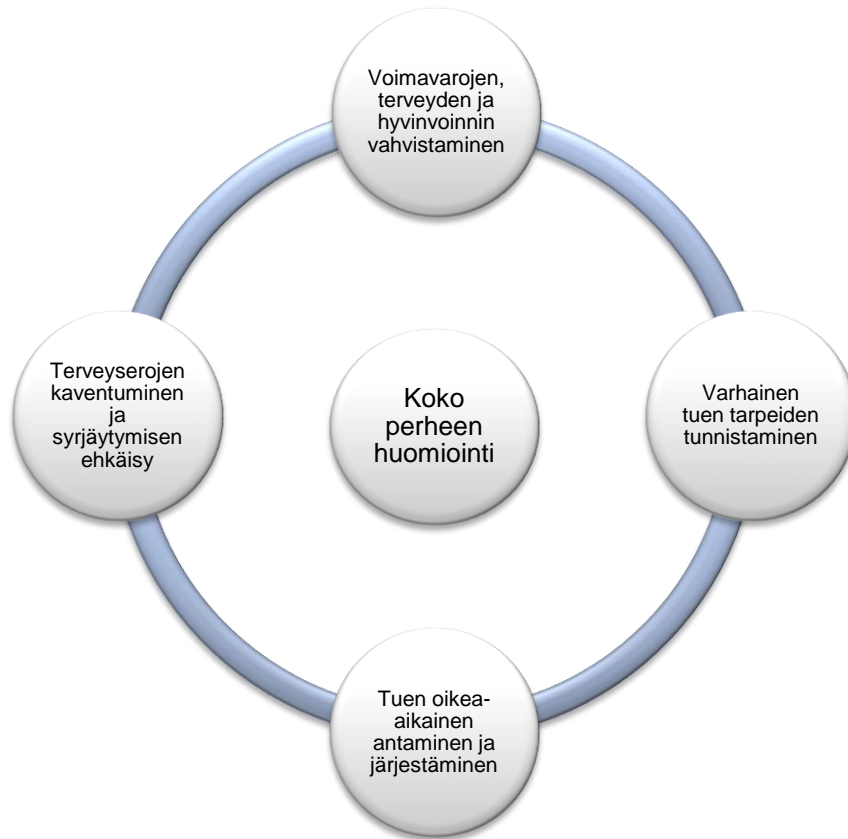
Voimavarojen, terveyden ja hyvinvoinnin vahvistaminen

Terveyserojen kaventuminen ja syrjäytymisen ehkäisy

Koko perheen huomiointi

Varhainen tuen tarpeiden tunnistaminen

Tuen oikea-aikainen antaminen ja järjestäminen